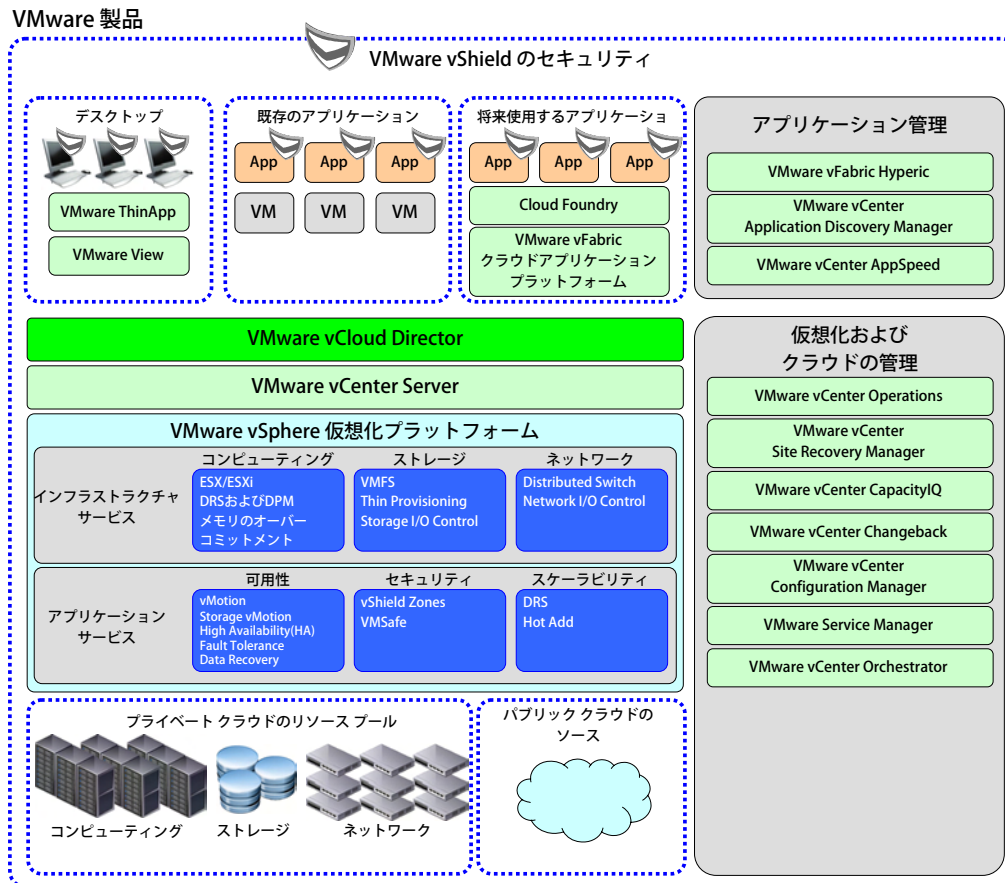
VMware 製品

VMware vShield のセキュリティ

デスクトップ

VMware ThinApp

VMware View

既存のアプリケーション

App App App

VM VM VM

将来使用するアプリケーショ

App App App

Cloud Foundry

VMware vFabric クラウドアプリケーション プラットフォーム

アプリケーション管理

VMware vFabric Hyperic

VMware vCenter Application Discovery Manager

VMware vCenter AppSpeed

VMware vCloud Director

VMware vCenter Server

VMware vSphere 仮想化プラットフォーム

インフラストラクチャ サービス

コンピューティング
ESX/ESXi
DRSおよびDPM
メモリのオーバーコミットメント

ストレージ
VMFS
Thin Provisioning
Storage I/O Control

ネットワーク
Distributed Switch
Network I/O Control

アプリケーション サービス

可用性
vMotion
Storage vMotion
High Availability(HA)
Fault Tolerance
Data Recovery

セキュリティ
vShield Zones
VMSafe

スケーラビリティ
DRS
Hot Add

仮想化および クラウドの管理

VMware vCenter Operations

VMware vCenter Site Recovery Manager

VMware vCenter CapacityIQ

VMware vCenter Changeback

VMware vCenter Configuration Manager

VMware Service Manager

VMware vCenter Orchestrator

プライベート クラウドのリソース プール

コンピューティング

ストレージ

ネットワーク

パブリック クラウドの ソース